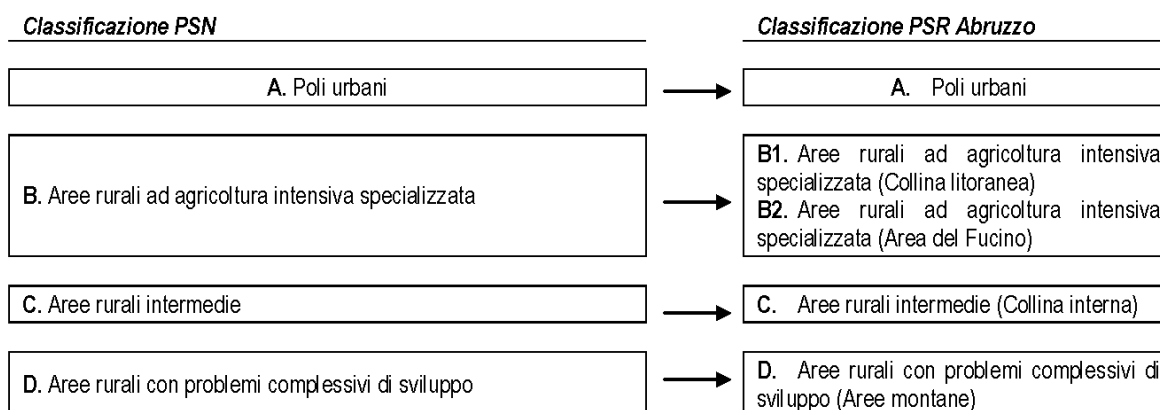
Classificazione PSN

A. Poli urbani

B. Aree rurali ad agricoltura intensiva specializzata

C. Aree rurali intermedie

D. Aree rurali con problemi complessivi di sviluppo

Classificazione PSR Abruzzo

A. Poli urbani

B1. Aree rurali ad agricoltura intensiva specializzata (Collina litoranea)
B2. Aree rurali ad agricoltura intensiva specializzata (Area del Fucino)

C. Aree rurali intermedie (Collina interna)

D. Aree rurali con problemi complessivi di sviluppo (Aree montane)